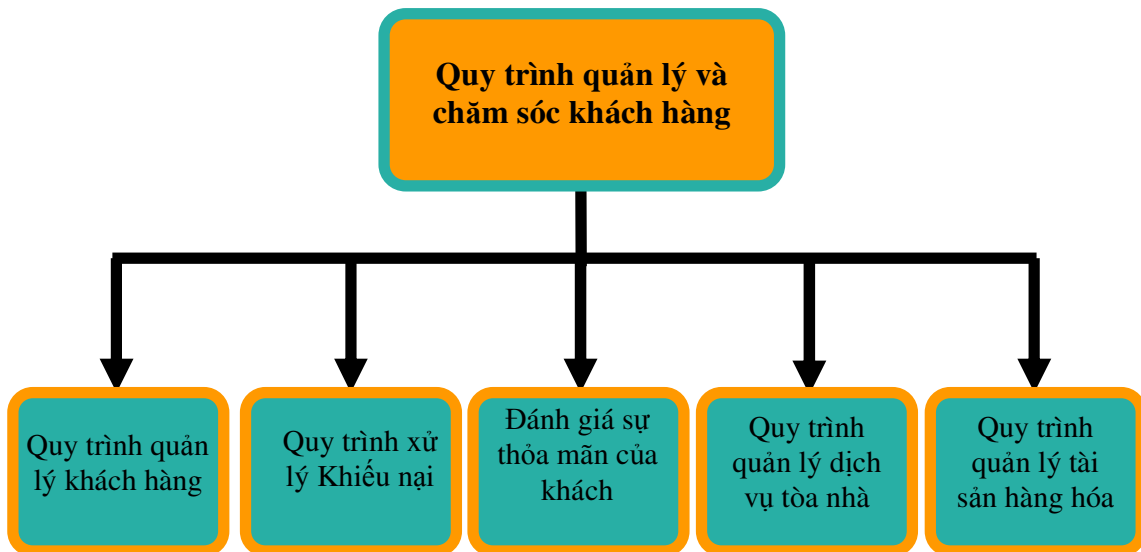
Quy trình quản lý và chăm sóc khách hàng

Quy trình quản lý khách hàng

Quy trình xử lý Khiếu nại

Đánh giá sự thỏa mãn của khách

Quy trình quản lý dịch vụ tòa nhà

Quy trình quản lý tài sản hàng hóa